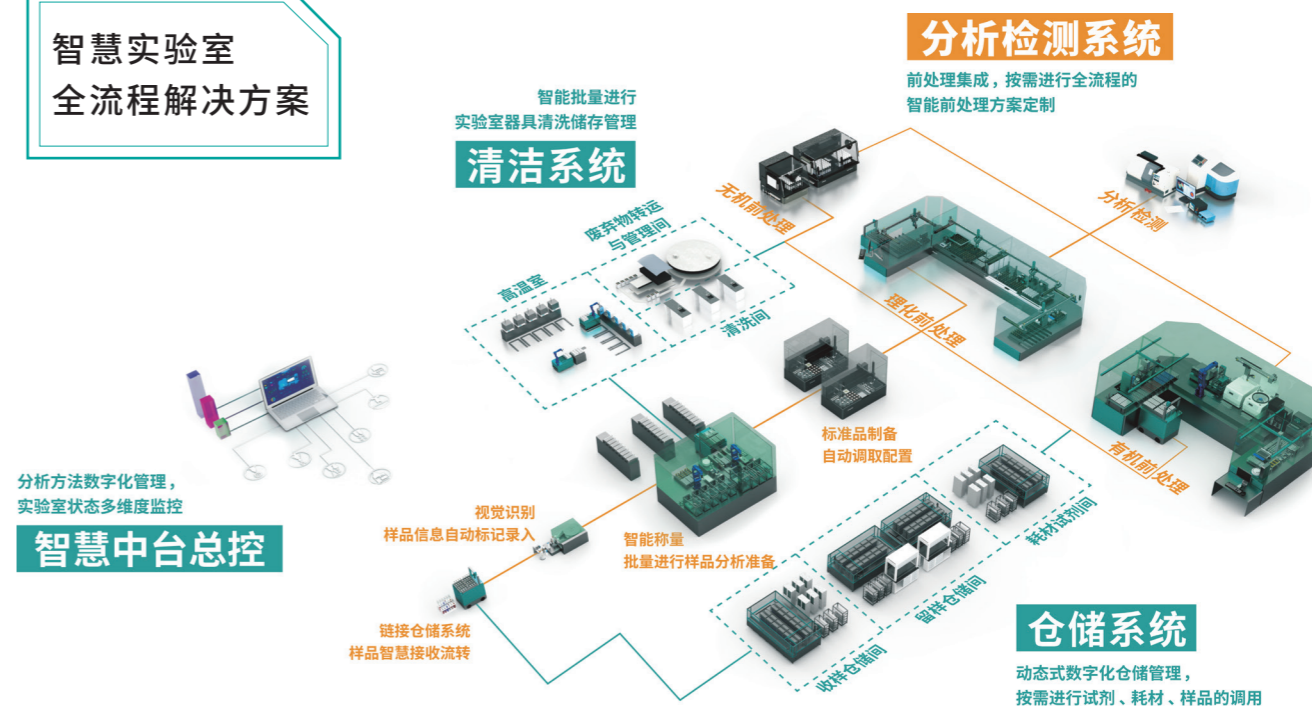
智慧实验室
全流程解决方案

分析检测系统
前处理集成，按需进行全流程的
智能前处理方案定制

智能批量进行
实验室器具清洗储存管理
清洁系统

无机前处理
分析检测
废弃物转运
与管理间
高温室
清洗间
理化前处理

分析方法数字化管理，
实验室状态多维度监控
智慧中台总控

标准品制备
自动调取配置
有机前处理

视觉识别
样品信息自动标记录入
智能称量
批量进行样品分析准备
耗材试剂间
留样仓储间

链接仓储系统
样品智慧接收流转
收样仓储间

仓储系统
动态式数字化仓储管理，
按需进行试剂、耗材、样品的调用